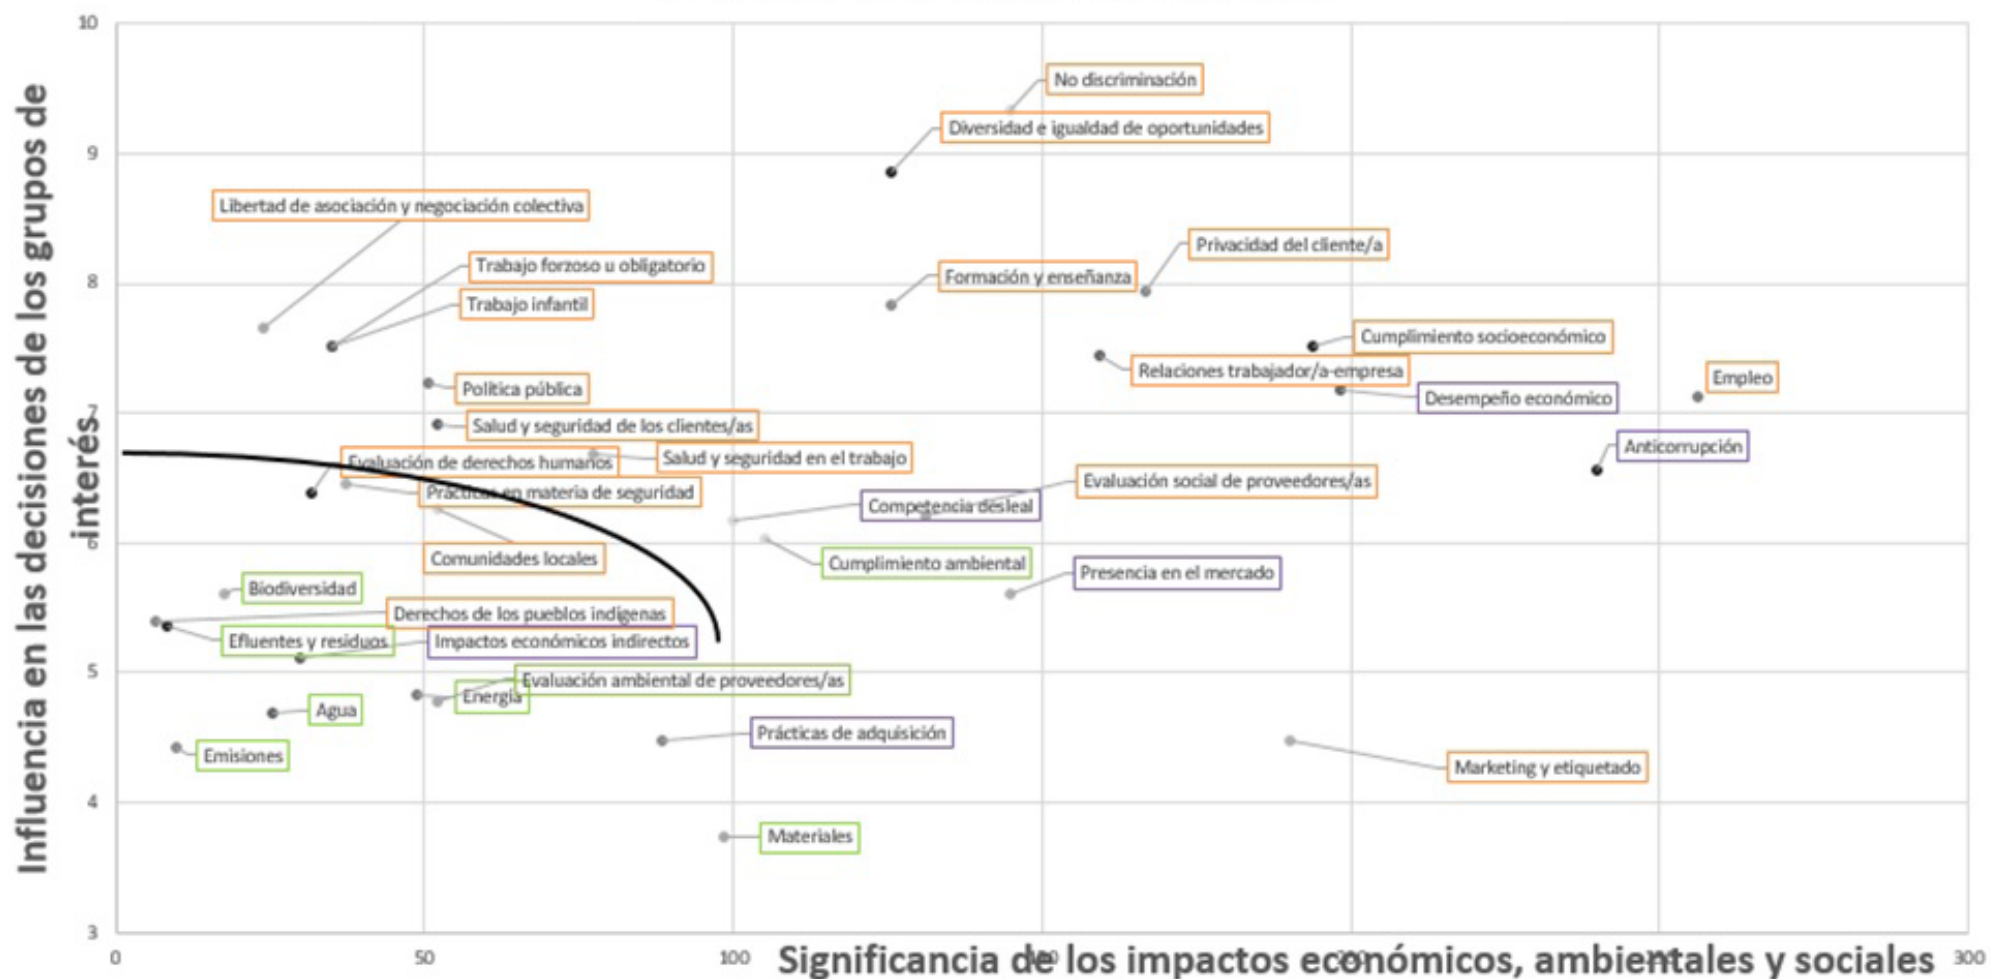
10

9

8

7

6

5

4

3

Influencia en las decisiones de los grupos de interés

No discriminación
Diversidad e igualdad de oportunidades
Libertad de asociación y negociación colectiva
Privacidad del cliente/a
Trabajo forzoso u obligatorio
Formación y enseñanza
Trabajo infantil
Cumplimiento socioeconómico
Relaciones trabajador/a-empresa
Política pública
Empleo
Desempeño económico
Salud y seguridad de los clientes/as
Anticorrupción
Salud y seguridad en el trabajo
Evaluación de derechos humanos
Evaluación social de proveedores/as
Prácticas en materia de seguridad
Competencia desleal
Comunidades locales
Cumplimiento ambiental
Biodiversidad
Presencia en el mercado
Derechos de los pueblos indígenas
Efluentes y residuos
Impactos económicos indirectos
Evaluación ambiental de proveedores/as
Energía
Agua
Prácticas de adquisición
Emisiones
Marketing y etiquetado
Materiales

0
50
100
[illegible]
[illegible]
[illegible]
300
Significancia de los impactos económicos, ambientales y sociales